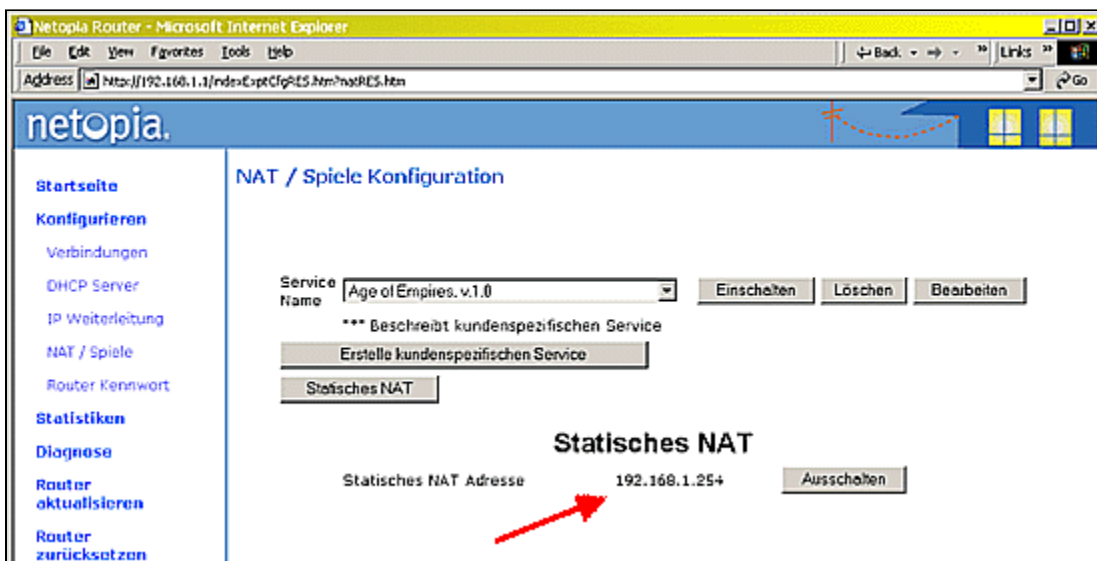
Netopia Router - Microsoft Internet Explorer

File Edit View Favorites Tools Help

Back Links

Address http://192.168.1.1/indexExptCfgRES.htm?natRES.htm

Go

netopia.

Startseite

Konfigurieren

Verbindungen

DHCP Server

IP Weiterleitung

NAT / Spiele

Router Kennwort

Statistiken

Diagnose

Router aktualisieren

Router zurücksetzen

NAT / Spiele Konfiguration

Service Name Age of Empires. v.1.0

Einschalten Löschen Bearbeiten

*** Beschreibt kundenspezifischen Service

Erstelle kundenspezifischen Service

Statisches NAT

Statisches NAT

Statisches NAT Adresse 192.168.1.254 Ausschalten